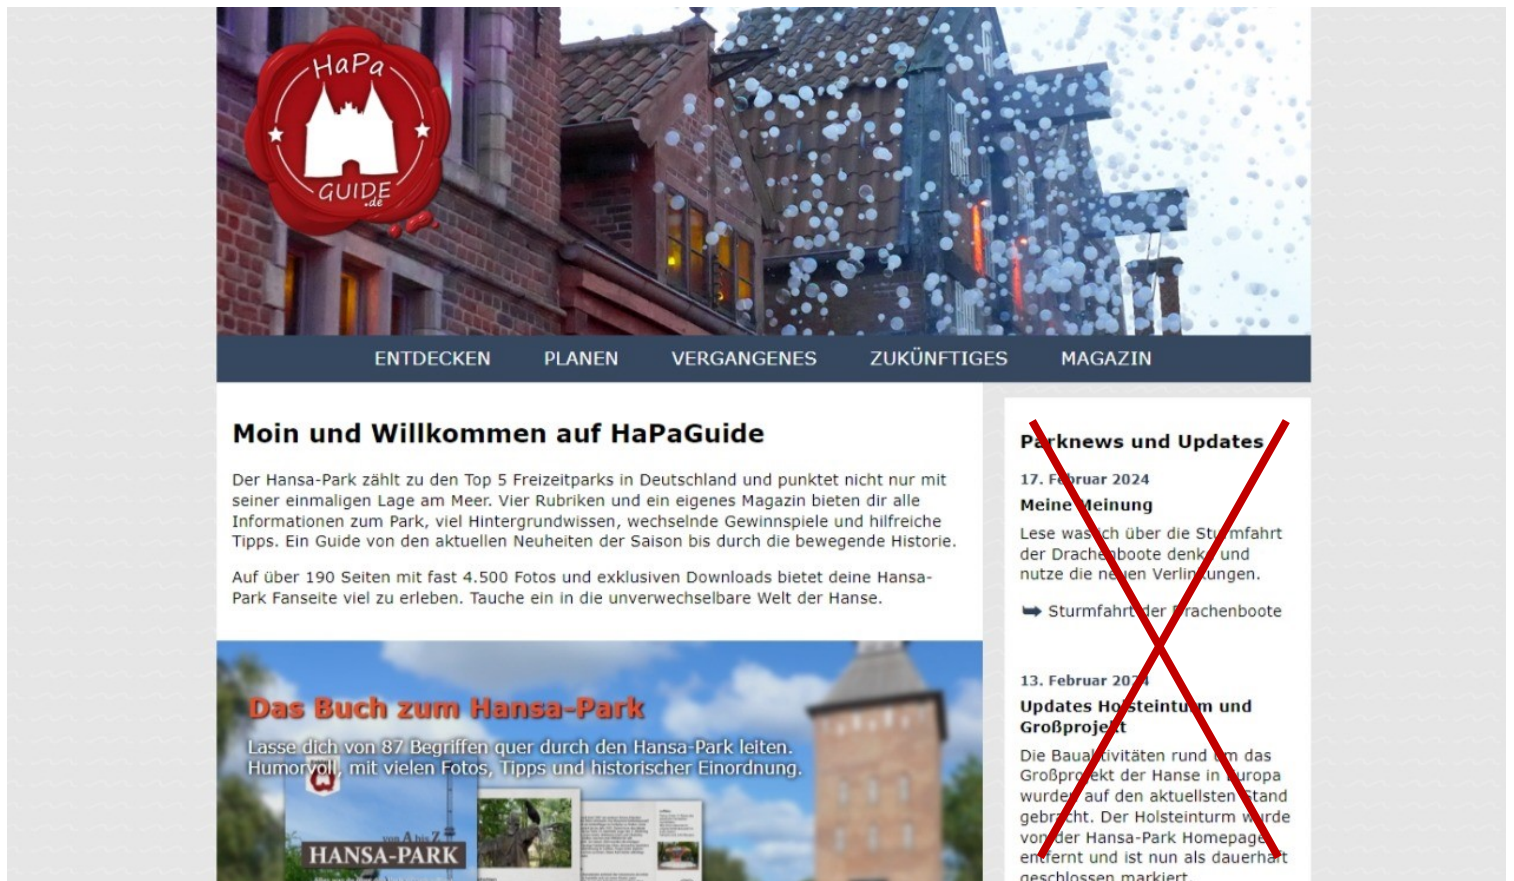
HaPa GUIDE .de

ENTDECKEN PLANEN VERGANGENES ZUKÜNFTIGES MAGAZIN

Moin und Willkommen auf HaPaGuide

Der Hansa-Park zählt zu den Top 5 Freizeitparks in Deutschland und punktet nicht nur mit seiner einmaligen Lage am Meer. Vier Rubriken und ein eigenes Magazin bieten dir alle Informationen zum Park, viel Hintergrundwissen, wechselnde Gewinnspiele und hilfreiche Tipps. Ein Guide von den aktuellen Neuheiten der Saison bis durch die bewegende Historie.

Auf über 190 Seiten mit fast 4.500 Fotos und exklusiven Downloads bietet deine Hansa-Park Fanseite viel zu erleben. Tauche ein in die unverwechselbare Welt der Hanse.

Das Buch zum Hansa-Park

Lasse dich von 87 Begriffen quer durch den Hansa-Park leiten. Humorvoll, mit vielen Fotos, Tipps und historischer Einordnung.

von A bis Z
HANSA-PARK

Parknews und Updates

17. Februar 2024
Meine Meinung
Lese was ich über die Sturmfahrt der Drachenboote denke und nutze die neuen Verlinkungen.

➡ Sturmfahrt der Drachenboote

13. Februar 2024
Updates Holsteinturm und Großprojekt
Die Bauaktivitäten rund um das Großprojekt der Hanse in Europa wurden auf den aktuellsten Stand gebracht. Der Holsteinturm wurde von der Hansa-Park Homepage entfernt und ist nun als dauerhaft geschlossen markiert.